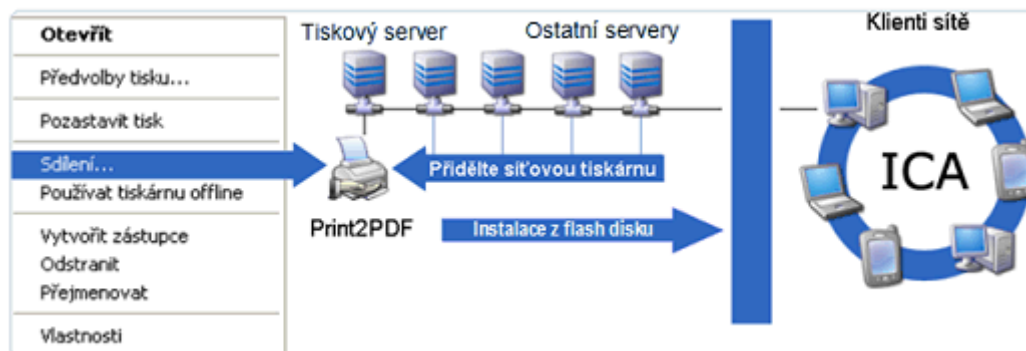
Otevřít
Předvolby tisku...
Pozastavit tisk
Sdílení...
Používat tiskárnu offline
Vytvořit zástupce
Odstranit
Přejmenovat
Vlastnosti

Tiskový server
Ostatní servery
Klienti sítě
Přidělte síťovou tiskárnu
Print2PDF
Instalace z flash disku
ICA